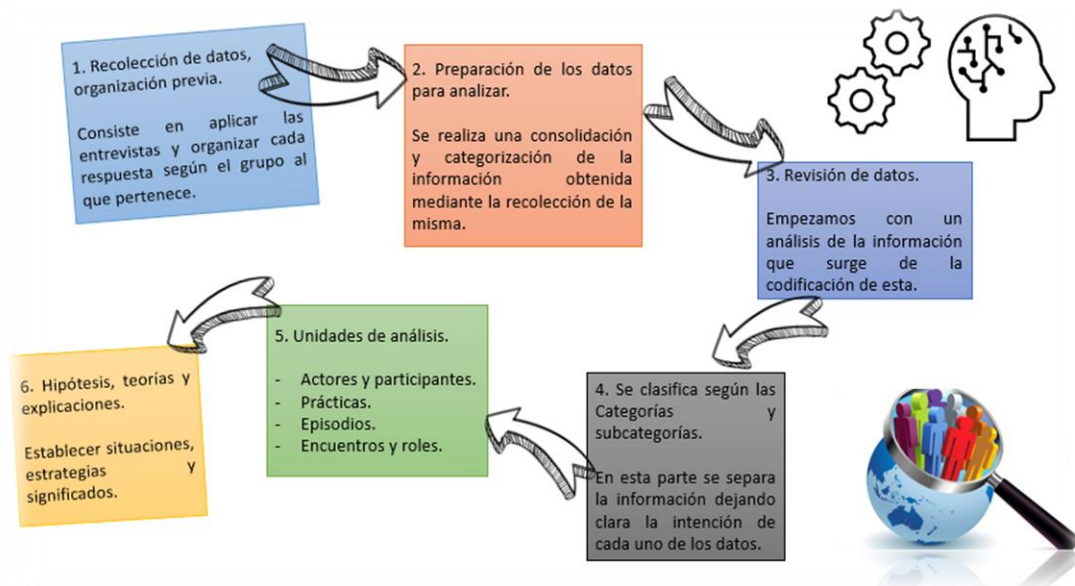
1. Recolección de datos, organización previa.

Consiste en aplicar las entrevistas y organizar cada respuesta según el grupo al que pertenece.

2. Preparación de los datos para analizar.

Se realiza una consolidación y categorización de la información obtenida mediante la recolección de la misma.

3. Revisión de datos.

Empezamos con un análisis de la información que surge de la codificación de esta.

4. Se clasifica según las Categorías y subcategorías.

En esta parte se separa la información dejando clara la intención de cada uno de los datos.

5. Unidades de análisis.

- Actores y participantes.
- Prácticas.
- Episodios.
- Encuentros y roles.

6. Hipótesis, teorías y explicaciones.

Establecer situaciones, estrategias y significados.